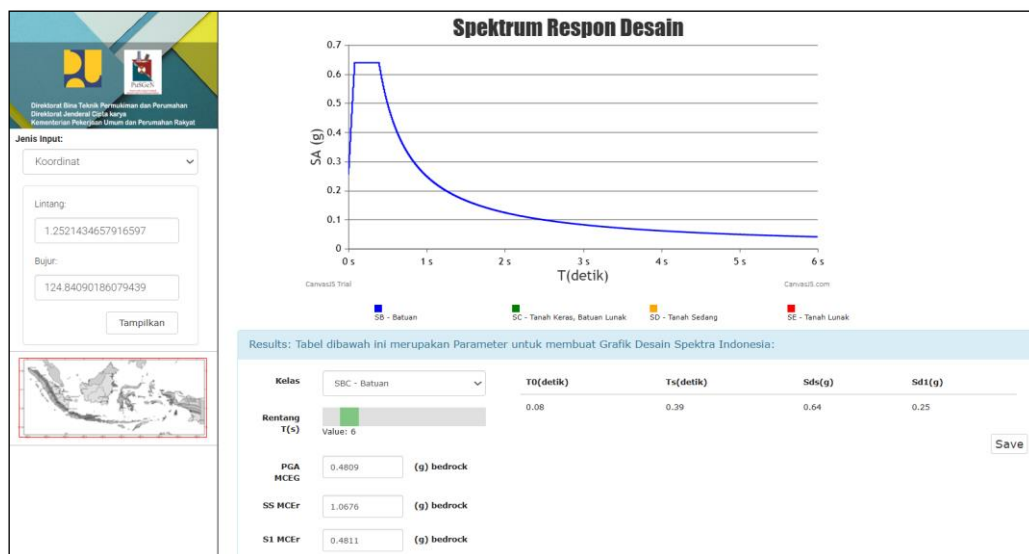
PUSKIM

Direktorat Bina Teknik Permukiman dan Perumahan
Direktorat Jenderal Cipta karya
Kementerian Pekerjaan Umum dan Perumahan Rakyat

Jenis Input:

Koordinat

Lintang:

1.2521434657916597

Bujur:

124.84090186079439

Tampilkan

Spektrum Respon Desain

0.7
0.6
0.5
0.4
0.3
0.2
0.1
0

SA (g)

0 s
1 s
2 s
3 s
4 s
5 s
6 s

T(detik)

CanvasJS Trial

CanvasJS.com

SB - Batuan
SC - Tanah Keras, Batuan Lunak
SD - Tanah Sedang
SE - Tanah Lunak

Results: Tabel dibawah ini merupakan Parameter untuk membuat Grafik Desain Spektra Indonesia:

Kelas

SBC - Batuan

Rentang T(s)

Value: 6

PGA MCEG
0.4809
(g) bedrock

SS MCEr
1.0676
(g) bedrock

S1 MCEr
0.4811
(g) bedrock

| T0(detik) | Ts(detik) | Sds(g) | Sd1(g) |
|---|---|---|---|
| 0.08 | 0.39 | 0.64 | 0.25 |

Save